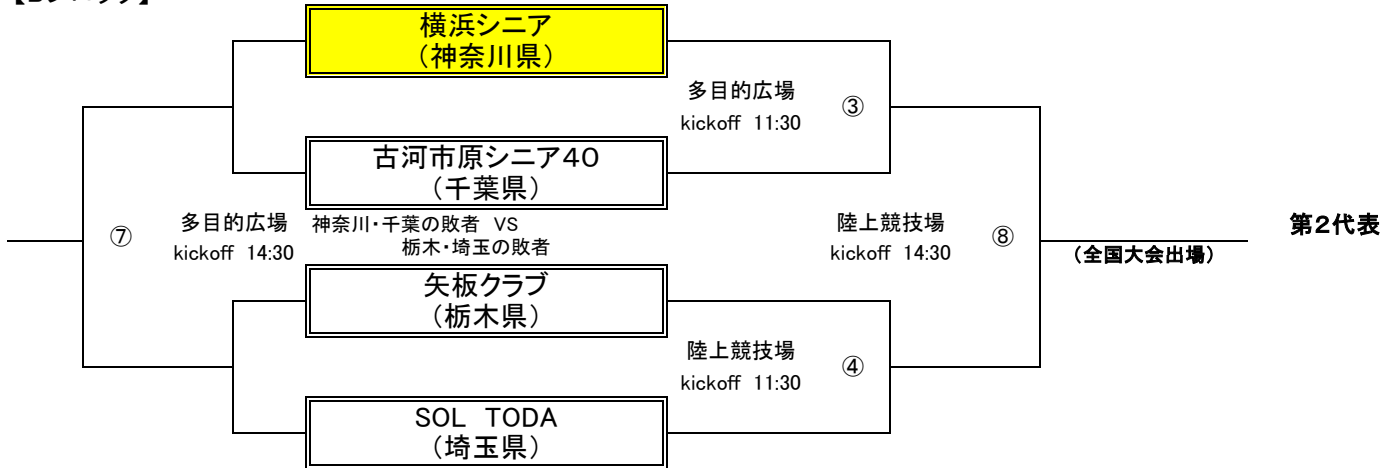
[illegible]

横浜シニア
（神奈川県）

多目的広場
kickoff 11:30

③

古河市原シニア40
（千葉県）

⑦

多目的広場
kickoff 14:30

神奈川・千葉の敗者 VS
栃木・埼玉の敗者

陸上競技場
kickoff 14:30

⑧

第2代表
（全国大会出場）

矢板クラブ
（栃木県）

陸上競技場
kickoff 11:30

④

SOL TODA
（埼玉県）